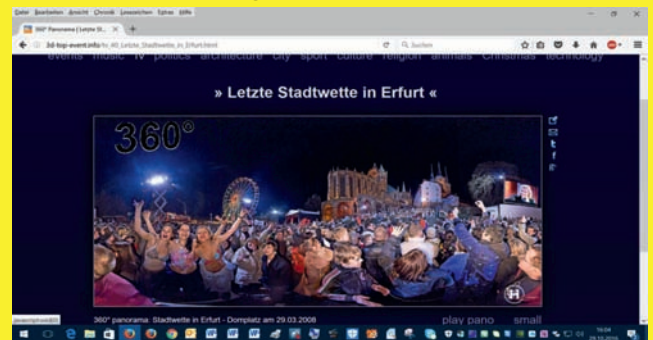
Datei Bearbeiten Ansicht Chronik Lesezeichen Extras Hilfe

360° Panorama | Letzte St...

3d-top-event.info/tv_40_Letzte_Stadtwette_in_Erfurt.html

Q Suchen

events music TV politics architecture city sport culture religion animals Christmas technology

» Letzte Stadtwette in Erfurt «

360°

360° panorama: Stadtwette in Erfurt - Domplatz am 29.03.2008

play pano small

javascript:void(0)

10:04